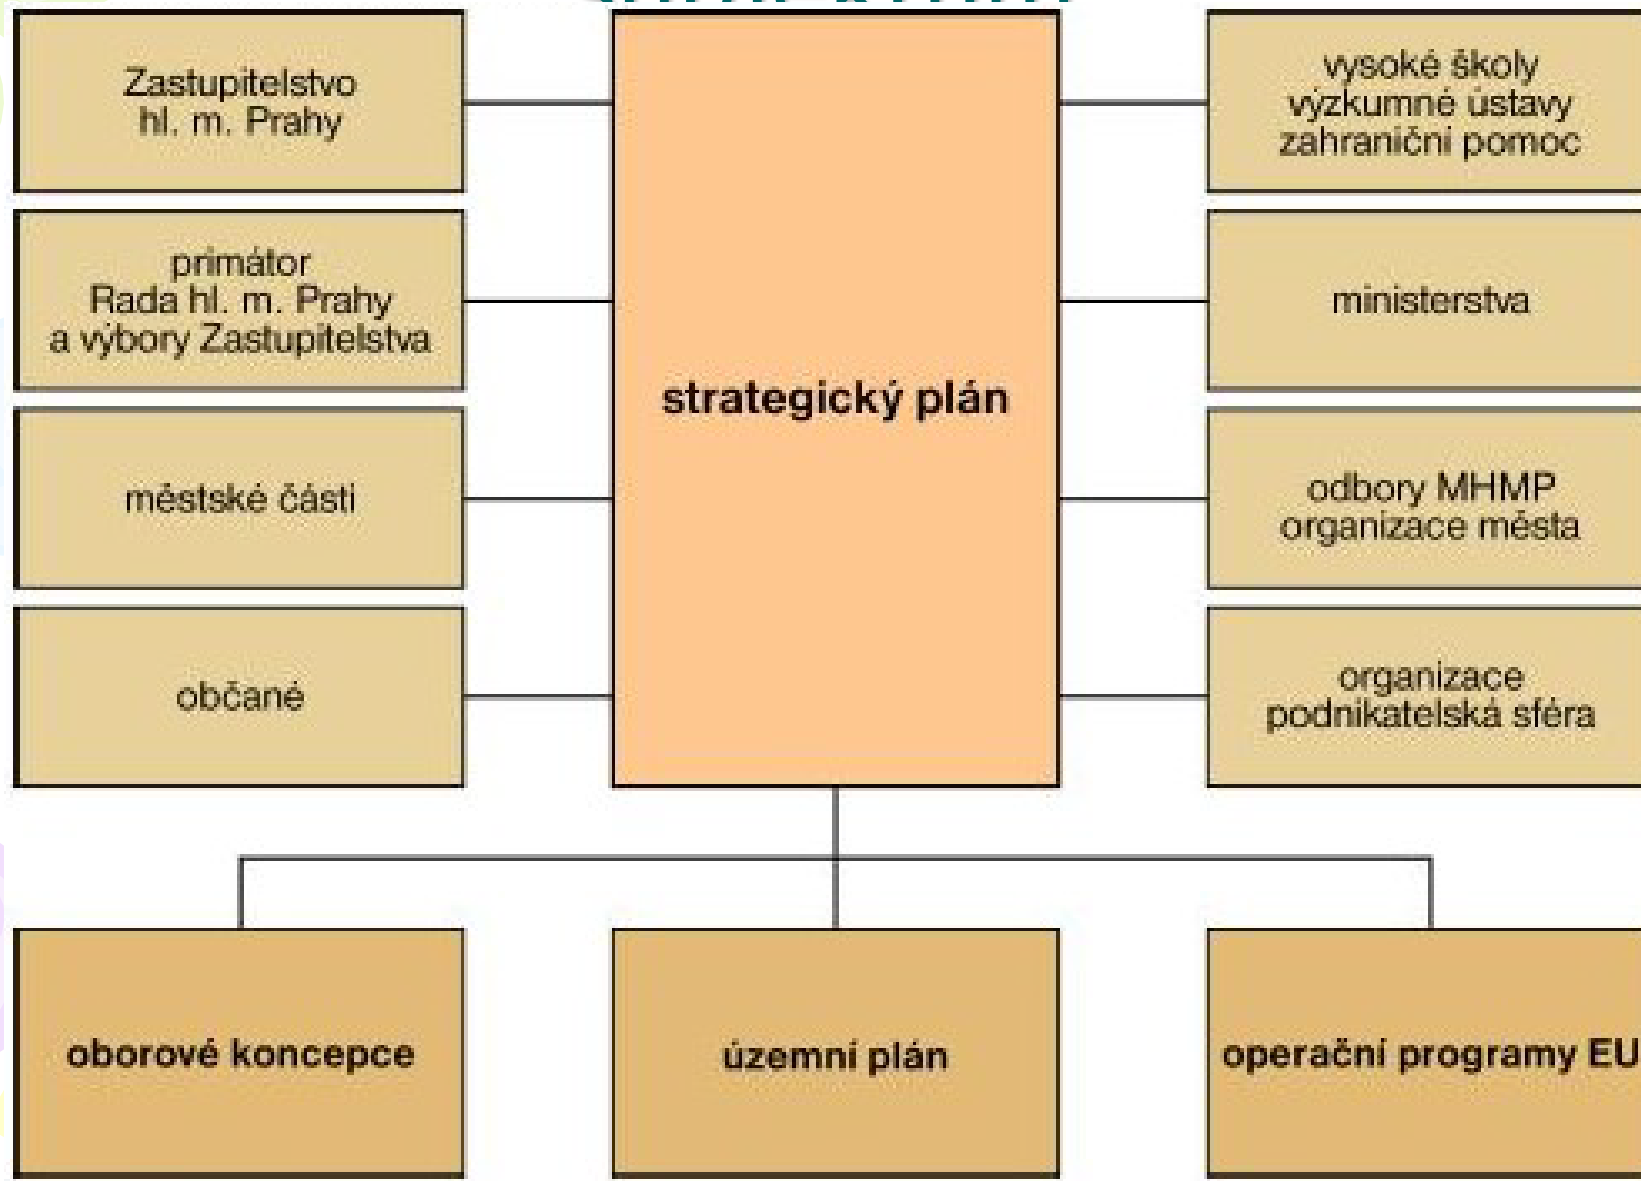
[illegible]

Zastupitelstvo hl. m. Prahy

primátor Rada hl. m. Prahy a výbory Zastupitelstva

městské části

občané

strategický plán

vysoké školy výzkumné ústavy zahraniční pomoc

ministerstva

odbory MHMP organizace města

organizace podnikatelská sféra

oborové koncepce

územní plán

operační programy EU